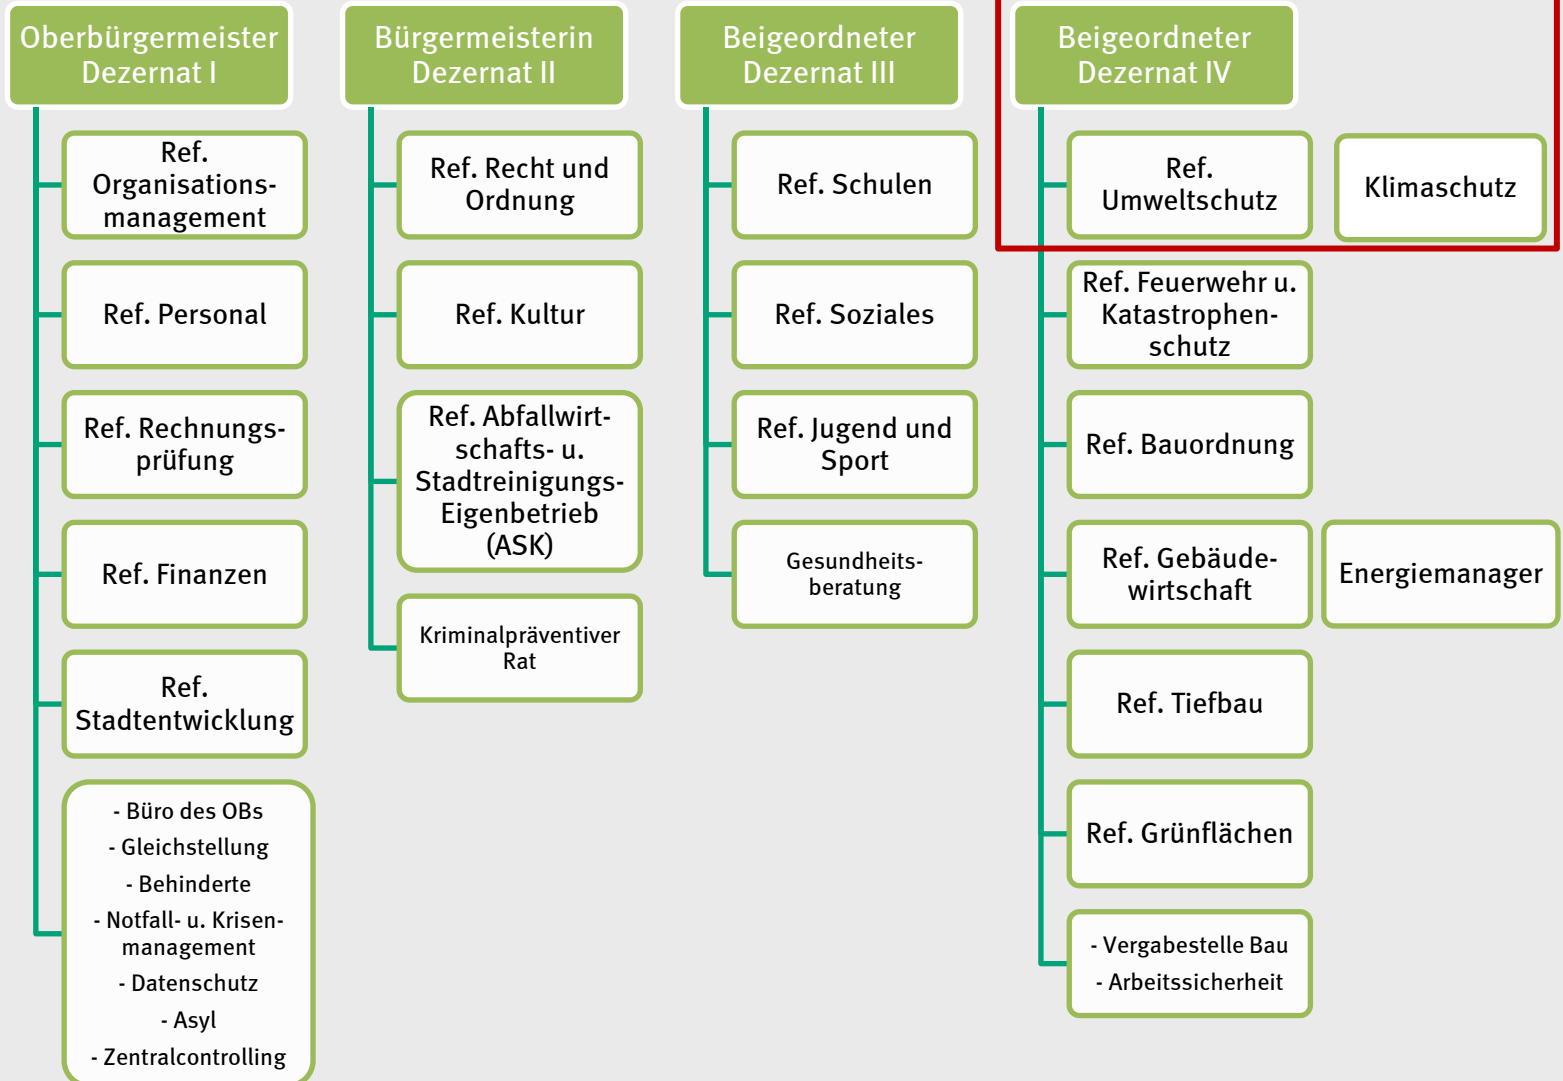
Oberbürgermeister Dezernat I

Ref. Organisationsmanagement

Ref. Personal

Ref. Rechnungsprüfung

Ref. Finanzen

Ref. Stadtentwicklung

- Büro des OBs
- Gleichstellung
- Behinderte
- Notfall- u. Krisenmanagement
- Datenschutz
- Asyl
- Zentralcontrolling

Bürgermeisterin Dezernat II

Ref. Recht und Ordnung

Ref. Kultur

Ref. Abfallwirtschafts- u. Stadtreinigungs-Eigenbetrieb (ASK)

Kriminalpräventiver Rat

Beigeordneter Dezernat III

Ref. Schulen

Ref. Soziales

Ref. Jugend und Sport

Gesundheitsberatung

Beigeordneter Dezernat IV

Ref. Umweltschutz

Klimaschutz

Ref. Feuerwehr u. Katastrophenschutz

Ref. Bauordnung

Ref. Gebäudewirtschaft

Energiemanager

Ref. Tiefbau

Ref. Grünflächen

- Vergabestelle Bau
- Arbeitssicherheit